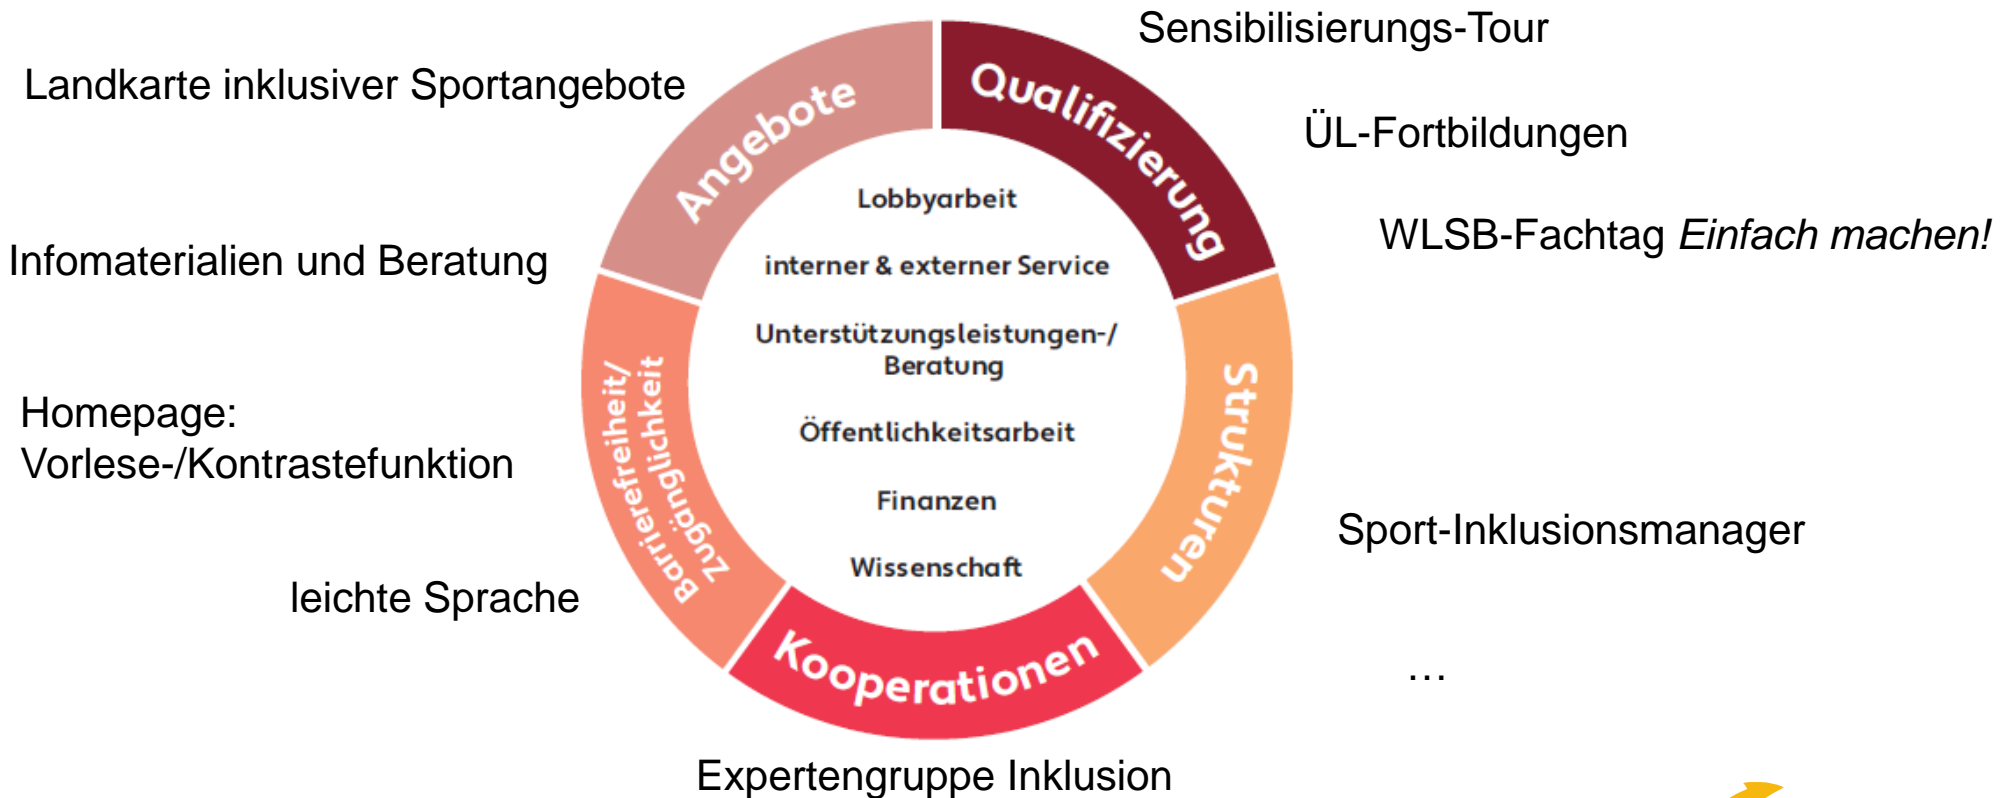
Landkarte inklusiver Sportangebote

Sensibilisierungs-Tour

ÜL-Fortbildungen

WLSB-Fachtag *Einfach machen!*

Infomaterialien und Beratung

Homepage:
Vorlese-/Kontrastefunktion

leichte Sprache

Sport-Inklusionsmanager

…

Expertengruppe Inklusion

Angebote

Qualifizierung

Strukturen

Kooperationen

Barrierefreiheit/ Zugänglichkeit

Lobbyarbeit

interner & externer Service

Unterstützungsleistungen-/ Beratung

Öffentlichkeitsarbeit

Finanzen

Wissenschaft